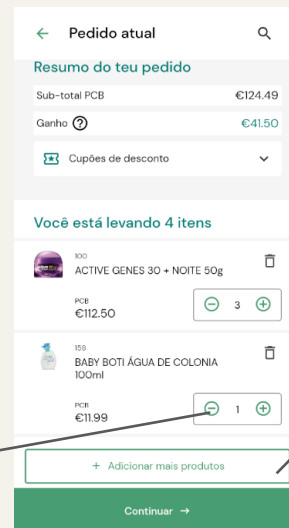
Pedido atual

Resumo do teu pedido

Sub-total PCB €124.49

Ganho ? €41.50

Cupões de desconto

Você está levando 4 itens

100
ACTIVE GENES 30 + NOITE 50g

PCB
€112.50

3

158
BABY BOTI ÁGUA DE COLONIA 100ml

PCB
€11.99

1

+ Adicionar mais produtos

Continuar →